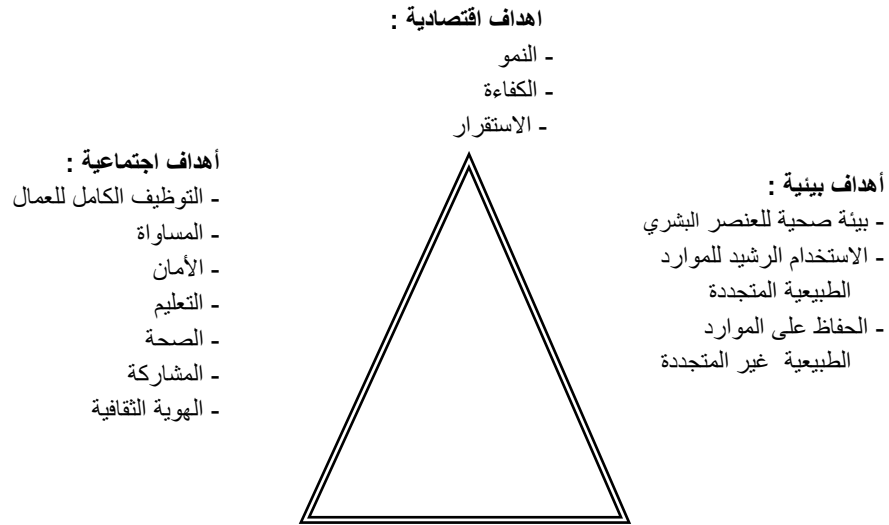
اهداف اقتصادية :
- النمو
- الكفاءة
- الاستقرار

أهداف اجتماعية :
- التوظيف الكامل للعمال
- المساواة
- الأمان
- التعليم
- الصحة
- المشاركة
- الهوية الثقافية

أهداف بيئية :
- بيئة صحية للعنصر البشري
- الاستخدام الرشيد للموارد الطبيعية المتجددة
- الحفاظ على الموارد الطبيعية غير المتجددة